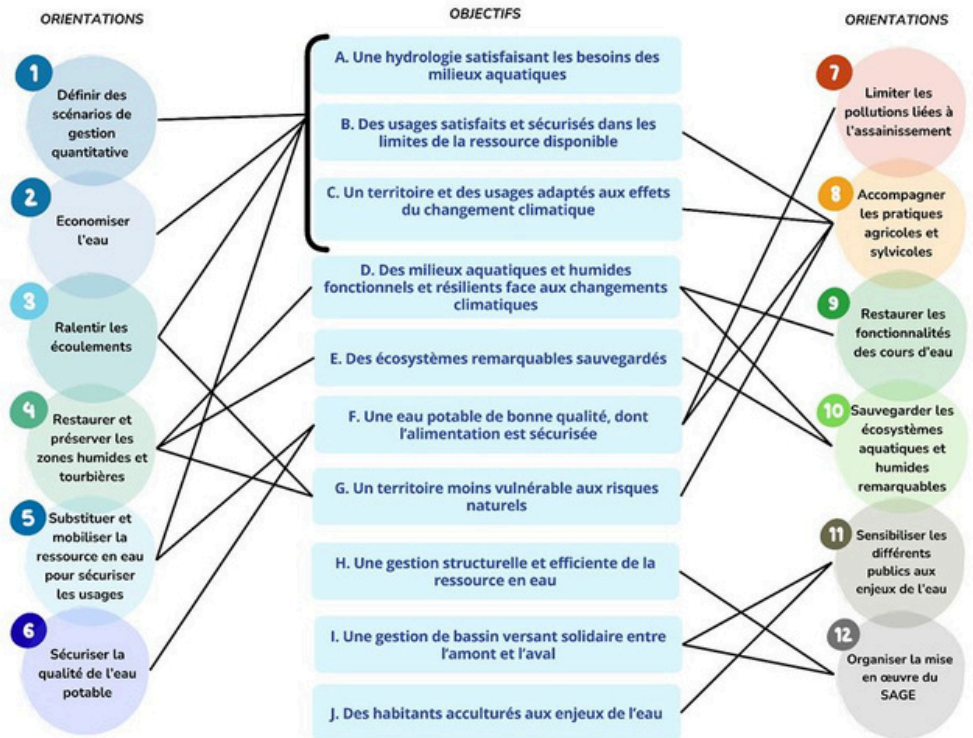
ORIENTATIONS

1 Définir des scénarios de gestion quantitative

2 Economiser l'eau

3 Ralentir les écoulements

4 Restaurer et préserver les zones humides et tourbières

5 Substituer et mobiliser la ressource en eau pour sécuriser les usages

6 Sécuriser la qualité de l'eau potable

OBJECTIFS

A. Une hydrologie satisfaisant les besoins des milieux aquatiques

B. Des usages satisfaits et sécurisés dans les limites de la ressource disponible

C. Un territoire et des usages adaptés aux effets du changement climatique

D. Des milieux aquatiques et humides fonctionnels et résilients face aux changements climatiques

E. Des écosystèmes remarquables sauvegardés

F. Une eau potable de bonne qualité, dont l'alimentation est sécurisée

G. Un territoire moins vulnérable aux risques naturels

H. Une gestion structurelle et efficiente de la ressource en eau

I. Une gestion de bassin versant solidaire entre l'amont et l'aval

J. Des habitants acculturés aux enjeux de l'eau

ORIENTATIONS

7 Limiter les pollutions liées à l'assainissement

8 Accompagner les pratiques agricoles et sylvicoles

9 Restaurer les fonctionnalités des cours d'eau

10 Sauvegarder les écosystèmes aquatiques et humides remarquables

11 Sensibiliser les différents publics aux enjeux de l'eau

12 Organiser la mise en œuvre du SAGE